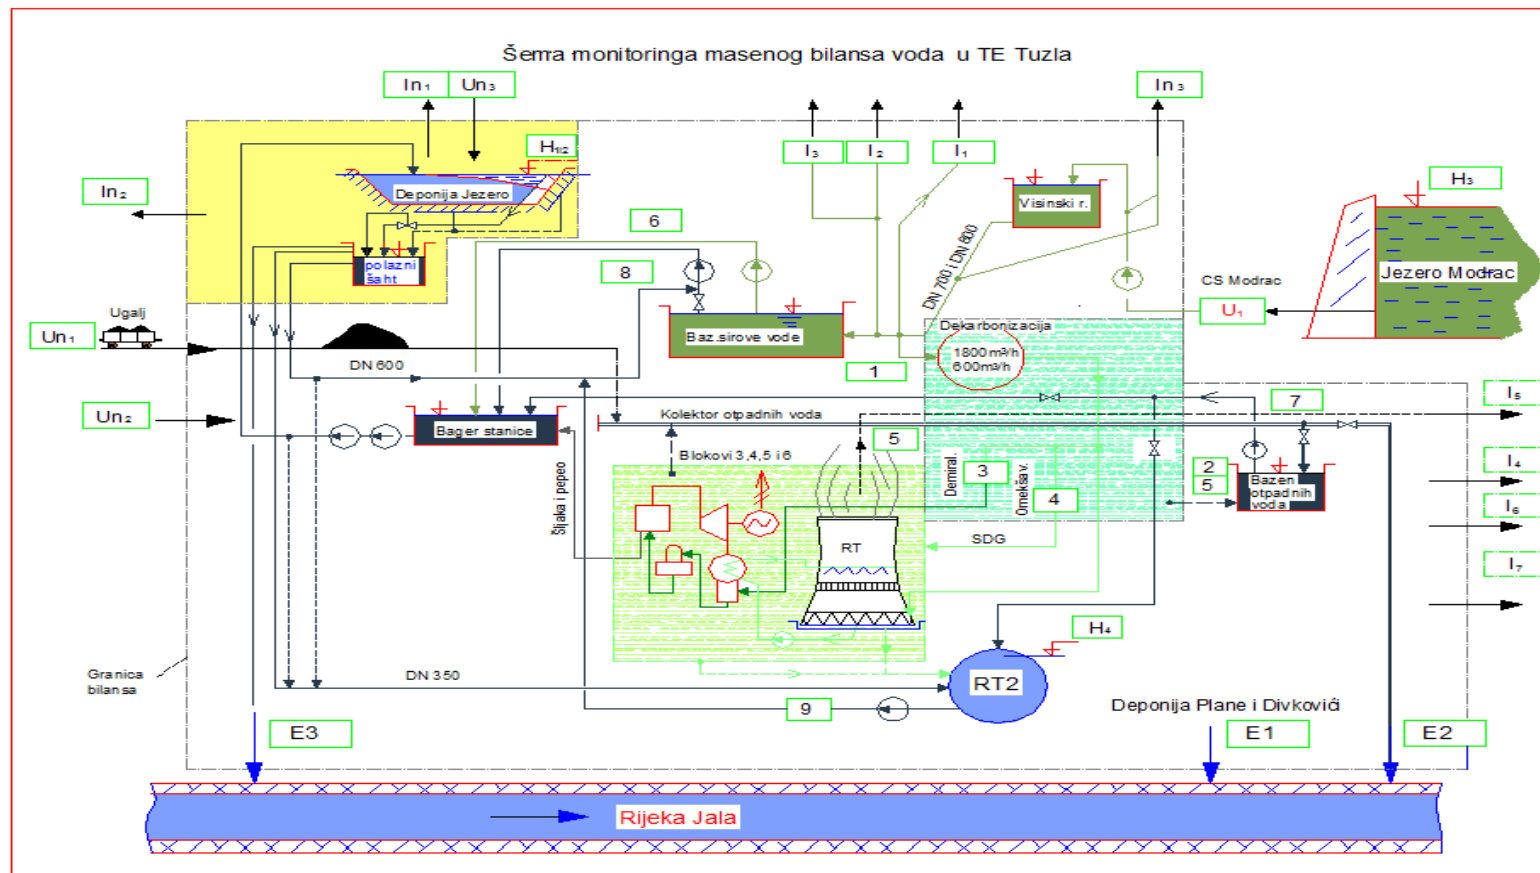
Šema monitoringa masenog bilansa voda u TE Tuzla

$In_1$ $Un_3$

$In_3$

$H_{u2}$

$In_2$

Deponija Jezero

$I_3$ $I_2$ $I_1$

Visinski r.

$H_3$

6

polazni šaht

8

DN 700 i DN 800

CS Modrac

Jezero Modrac

Ugalj

$Un_1$

Baz.sirove vode

$U_1$

Dekarbonizacija

1800 m³/h
600m³/h

DN 600

1

$Un_2$

Bager stanice

Kolektor otpadnih voda

7

$I_5$

5

Blokovi 3,4,5 i 6

Šljaka i pepeo

Demiral.

3

Omekšav.

4

2

5

Bazen otpadnih voda

$I_4$

$I_6$

RT

SDG

$I_7$

$H_4$

Granica bilansa

DN 350

RT2

9

Deponija Plane i Divkovići

E3

E1

E2

Rijeka Jala